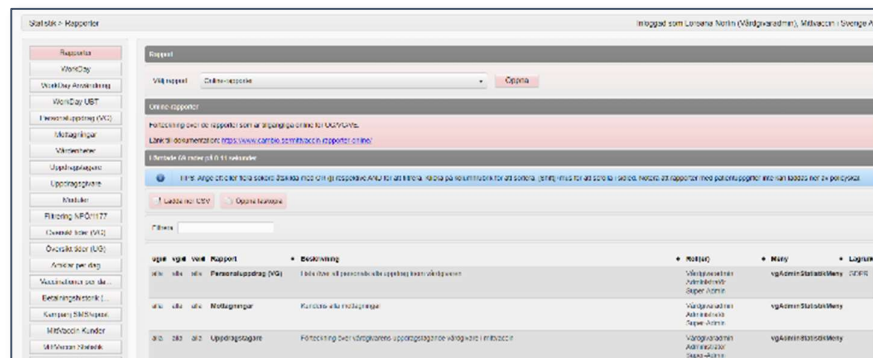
Statistik > Rapporter

Inloggad som Lorena Norlin (Vårdgivaradmin), Mitvaccin i Sverige A

Rapporter
WorkDay
WorkDay Anställning
WorkDay UBT
Personaluppdrag (VG)
Mottagningar
Vårdenheter
Uppdragskategori
Uppdragstagare
Moduler
Filtrering NPÖ/1177
Öppettider (VG)
Öververktider (UG)
Anslutningar per dag
Vaccinationer per da...
Betalningsstatistik (...
Kampanj SMS/Nyhet
Mitvaccin Kunder
Mitvaccin Statistik

Rapport

Välj rapport Online-rapporter Öppna

Online-rapporter

Förteckning över de rapporter som är tillgängliga online för UG/PG/VG.

Länk till dokumentation: https://www.cambio.se/mitvaccin/rapporter-online/

Förfrågade kolumner på 0.11 sekunder

Tips: Ange ett eller flera sökord åtskilda med OR respektive AND för att filtrera. Klicka på kolumnrubrik för att sortera. [shift]-klick för att sortera i sekvens. Notera att rapporter med personuppgifter inte kan laddas ner av personal.

Ladda ner CSV Öppna fönstret

Filtrera

| ug/d | vg/d | ve/d | Rapport | Beskrivning | Roll(er) | Meny | Loggn |
|---|---|---|---|---|---|---|---|
| alla | alla | alla | Personaluppdrag (VG) | Förteckning över personal och uppdrag inom vårdgivaren | Vårdgivaradmin Administratör Super-Admin | vgAdminStatistikMeny | GDPR |
| alla | alla | alla | Mottagningar | Kontakta alla mottagningar | Vårdgivaradmin Administratör Super-Admin | vgAdminStatistikMeny | |
| alla | alla | alla | Uppdragstagare | Förteckning över vårdgivarens uppdragstagare vårdgivare i mitvaccin | Vårdgivaradmin Administratör Super-Admin | vgAdminStatistikMeny | |